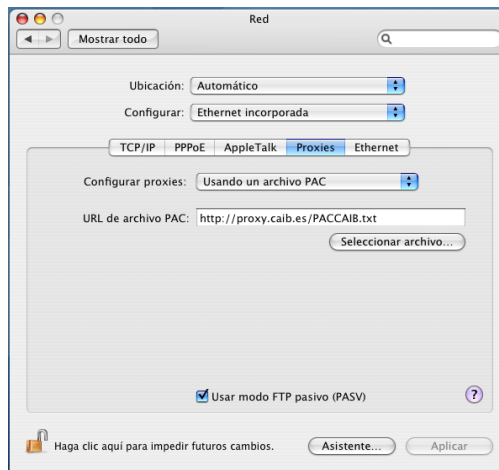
Red

Mostrar todo

Ubicación: Automático

Configurar: Ethernet incorporada

TCP/IP | PPPoE | AppleTalk | Proxies | Ethernet

Configurar proxies: Usando un archivo PAC

URL de archivo PAC: http://proxy.caib.es/PACCAIB.txt

Seleccionar archivo...

Usar modo FTP pasivo (PASV)

?

Haga clic aquí para impedir futuros cambios.

Asistente...

Aplicar